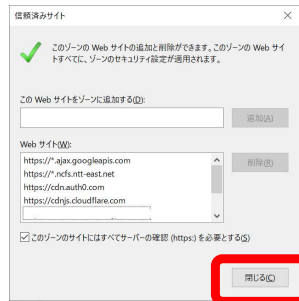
信頼済みサイト

このゾーンの Web サイトの追加と削除ができます。このゾーンの Web サイトすべてに、ゾーンのセキュリティ設定が適用されます。

この Web サイトをゾーンに追加する(D):

追加(A)

Web サイト(W):

https://*.ajax.googleapis.com
https://*.ncfs.ntt-east.net
https://cdn.auth0.com
https://cdnjs.cloudflare.com

削除(R)

このゾーンのサイトにはすべてサーバーの確認 (https:) を必要とする(S)

閉じる(C)